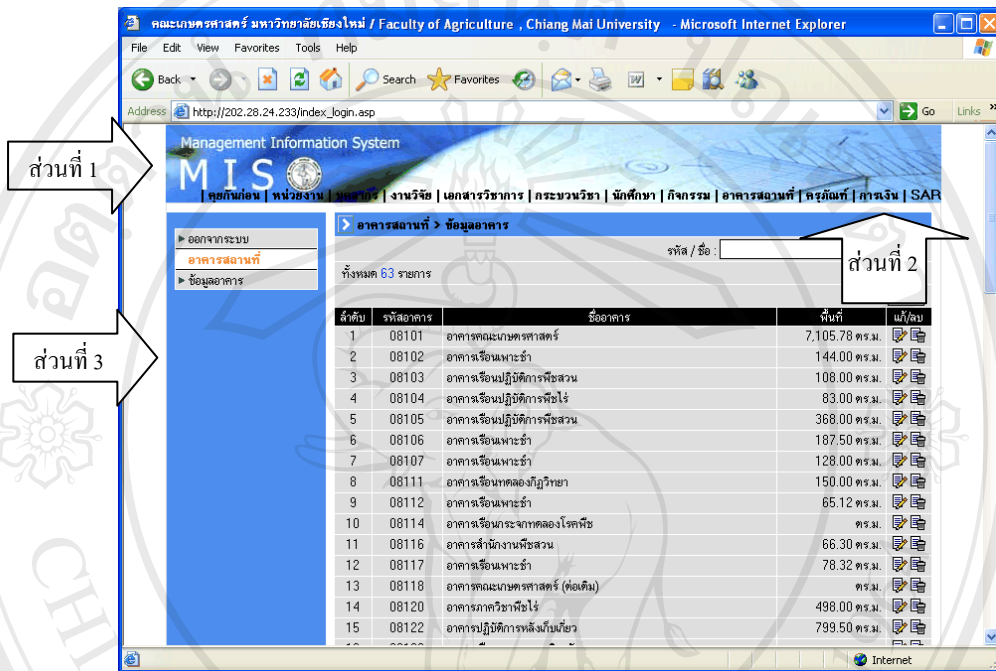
คณะเกษตรศาสตร์ มหาวิทยาลัยเชียงใหม่ / Faculty of Agriculture , Chiang Mai University - Microsoft Internet Explorer

File Edit View Favorites Tools Help

Back Search Favorites

Address http://202.28.24.233/index_login.asp Go Links

ส่วนที่ 1

Management Information System

MIS

| ครูกันก่อน | หน่วยงาน | บุคลากร | งานวิจัย | เอกสารวิชาการ | กระบวนวิชา | นักศึกษา | กิจกรรม | อาคารสถานที่ | ครุภัณฑ์ | การเงิน | SAR

▸ ออกจากระบบ
อาคารสถานที่
▸ ข้อมูลอาคาร

อาคารสถานที่ > ข้อมูลอาคาร

รหัส / ชื่อ :

ส่วนที่ 2

ทั้งหมด 63 รายการ

ส่วนที่ 3

| ลำดับ | รหัสอาคาร | ชื่ออาคาร | พื้นที่ | แก้/ลบ |
|---|---|---|---|---|
| 1 | 08101 | อาคารคณะเกษตรศาสตร์ | 7,105.78 ตร.ม. | |
| 2 | 08102 | อาคารเรือนเพาะชำ | 144.00 ตร.ม. | |
| 3 | 08103 | อาคารเรือนปฏิบัติการพืชสวน | 108.00 ตร.ม. | |
| 4 | 08104 | อาคารเรือนปฏิบัติการพืชไร่ | 83.00 ตร.ม. | |
| 5 | 08105 | อาคารเรือนปฏิบัติการพืชสวน | 368.00 ตร.ม. | |
| 6 | 08106 | อาคารเรือนเพาะชำ | 187.50 ตร.ม. | |
| 7 | 08107 | อาคารเรือนเพาะชำ | 128.00 ตร.ม. | |
| 8 | 08111 | อาคารเรือนทดลองกีฏวิทยา | 150.00 ตร.ม. | |
| 9 | 08112 | อาคารเรือนเพาะชำ | 65.12 ตร.ม. | |
| 10 | 08114 | อาคารเรือนกระจกทดลองโรคพืช | ตร.ม. | |
| 11 | 08116 | อาคารสำนักงานพืชสวน | 66.30 ตร.ม. | |
| 12 | 08117 | อาคารเรือนเพาะชำ | 78.32 ตร.ม. | |
| 13 | 08118 | อาคารคณะเกษตรศาสตร์ (ต่อเติม) | ตร.ม. | |
| 14 | 08120 | อาคารภาควิชาพืชไร่ | 498.00 ตร.ม. | |
| 15 | 08122 | อาคารปฏิบัติการหลังเก็บเกี่ยว | 799.50 ตร.ม. | |

Internet